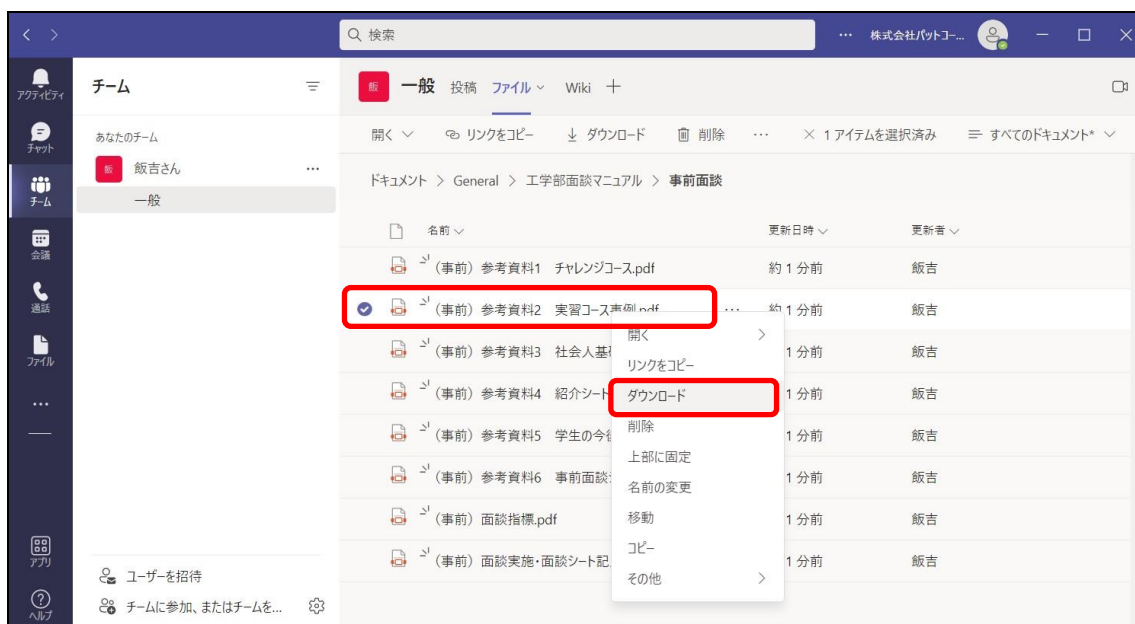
検索

株式会社パットコー...

アクティビティ
チャット
チーム
会議
通話
ファイル
...
アプリ
ヘルプ

チーム

あなたのチーム
飯
飯吉さん ...
一般

ユーザーを招待
チームに参加、またはチームを...

飯 一般 投稿 ファイル Wiki +

開く リンクをコピー ダウンロード 削除 ... × 1 アイテムを選択済み すべてのドキュメント*

ドキュメント > General > 工学部面談マニュアル > 事前面談

| 名前 | 更新日時 | 更新者 |
|---|---|---|
| (事前) 参考資料1 チャレンジコース.pdf | 約 1 分前 | 飯吉 |
| (事前) 参考資料2 実習コース事例.pdf ... | 約 1 分前 | 飯吉 |
| (事前) 参考資料3 社会人基 | 1 分前 | 飯吉 |
| (事前) 参考資料4 紹介シート | 1 分前 | 飯吉 |
| (事前) 参考資料5 学生の今 | 1 分前 | 飯吉 |
| (事前) 参考資料6 事前面談 | 1 分前 | 飯吉 |
| (事前) 面談指標.pdf | 1 分前 | 飯吉 |
| (事前) 面談実施・面談シート記 | 1 分前 | 飯吉 |

開く
リンクをコピー
ダウンロード
削除
上部に固定
名前の変更
移動
コピー
その他